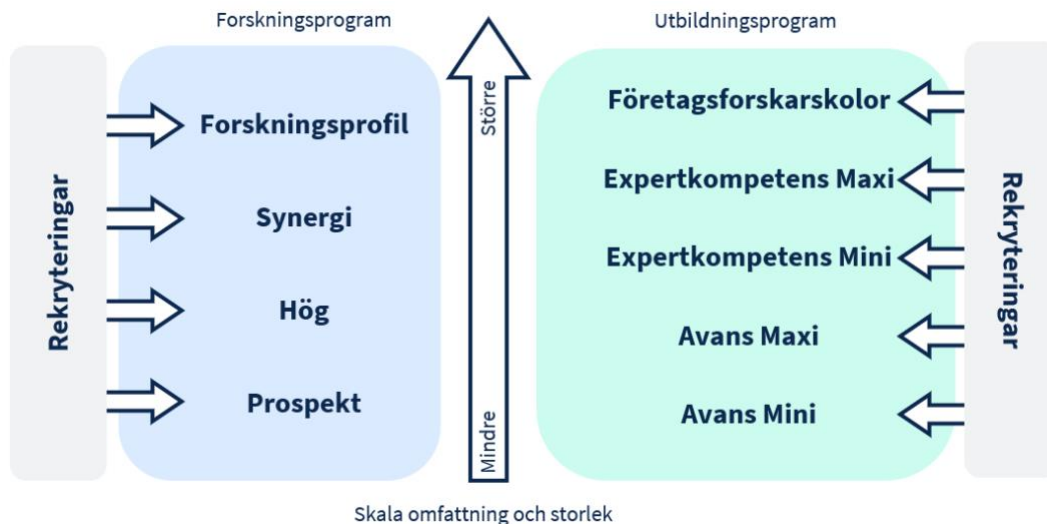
Forskningsprogram

Rekryteringar

Forskningsprofil

Synergi

Hög

Prospekt

Större

Mindre

Utbildningsprogram

Företagsforskarskolor

Expertkompetens Maxi

Expertkompetens Mini

Avans Maxi

Avans Mini

Rekryteringar

Skala omfattning och storlek